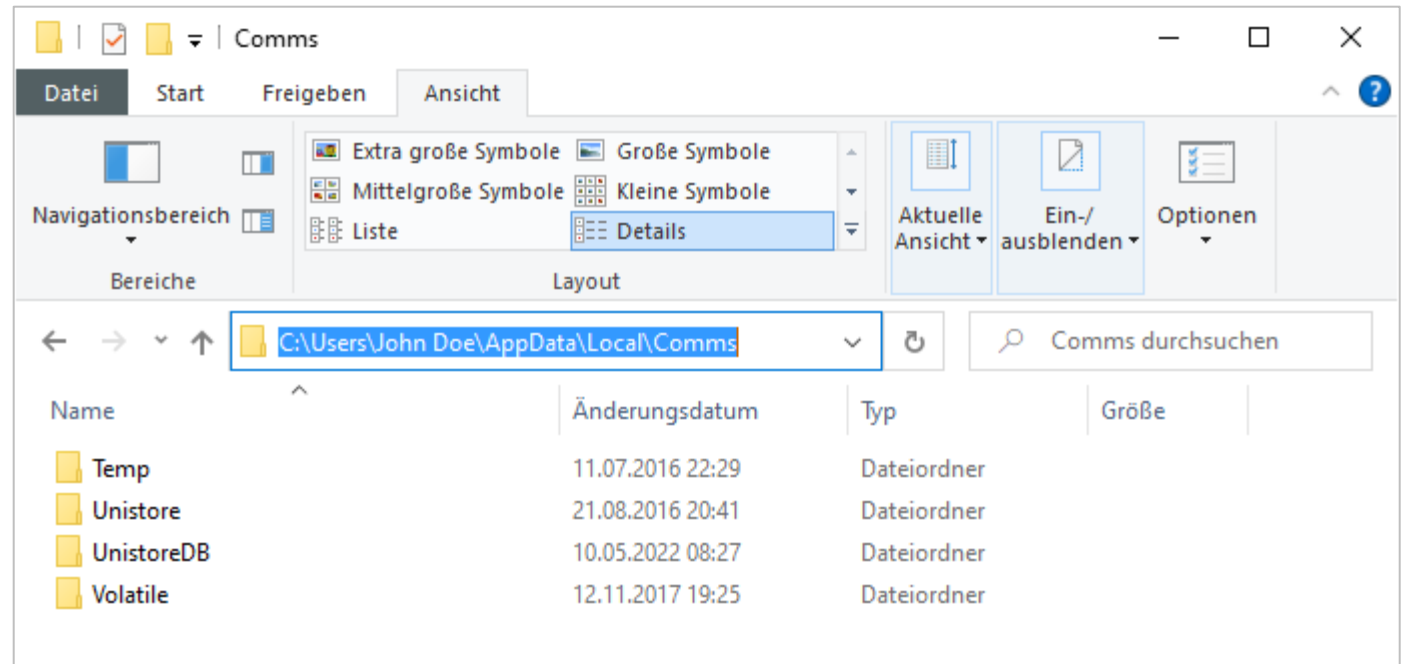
Comms

Datei | Start | Freigeben | Ansicht

Navigationsbereich
Bereiche

Extra große Symbole | Große Symbole
Mittelgroße Symbole | Kleine Symbole
Liste | Details
Layout

Aktuelle Ansicht

Ein-/ ausblenden

Optionen

C:\Users\John Doe\AppData\Local\Comms

Comms durchsuchen

| Name | Änderungsdatum | Typ | Größe |
|---|---|---|---|
| Temp | 11.07.2016 22:29 | Dateiordner | |
| Unistore | 21.08.2016 20:41 | Dateiordner | |
| UnistoreDB | 10.05.2022 08:27 | Dateiordner | |
| Volatile | 12.11.2017 19:25 | Dateiordner | |